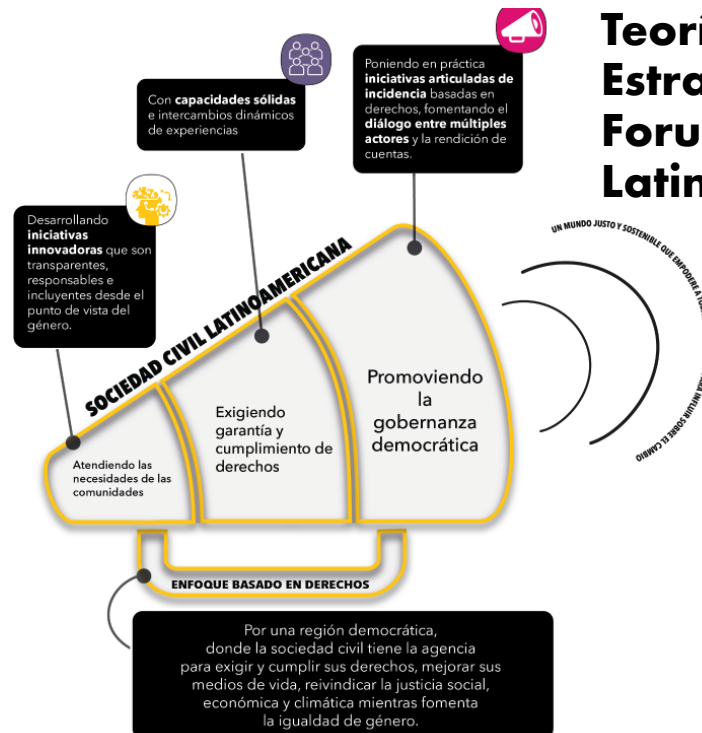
Teori
Estra
Foru
Latin

Poniendo en práctica **iniciativas articuladas de incidencia** basadas en derechos, fomentando el **diálogo entre múltiples actores** y la rendición de cuentas.

Con **capacidades sólidas** e intercambios dinámicos de experiencias

Desarrollando **iniciativas innovadoras** que son transparentes, responsables e incluyentes desde el punto de vista del género.

UN MUNDO JUSTO Y SOSTENIBLE QUE EMPODERE A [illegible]

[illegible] INFLUIR SOBRE EL CAMBIO

SOCIEDAD CIVIL LATINOAMERICANA

Atendiendo las necesidades de las comunidades

Exigiendo garantía y cumplimiento de derechos

Promoviendo la gobernanza democrática

ENFOQUE BASADO EN DERECHOS

Por una región democrática, donde la sociedad civil tiene la agencia para exigir y cumplir sus derechos, mejorar sus medios de vida, reivindicar la justicia social, económica y climática mientras fomenta la igualdad de género.